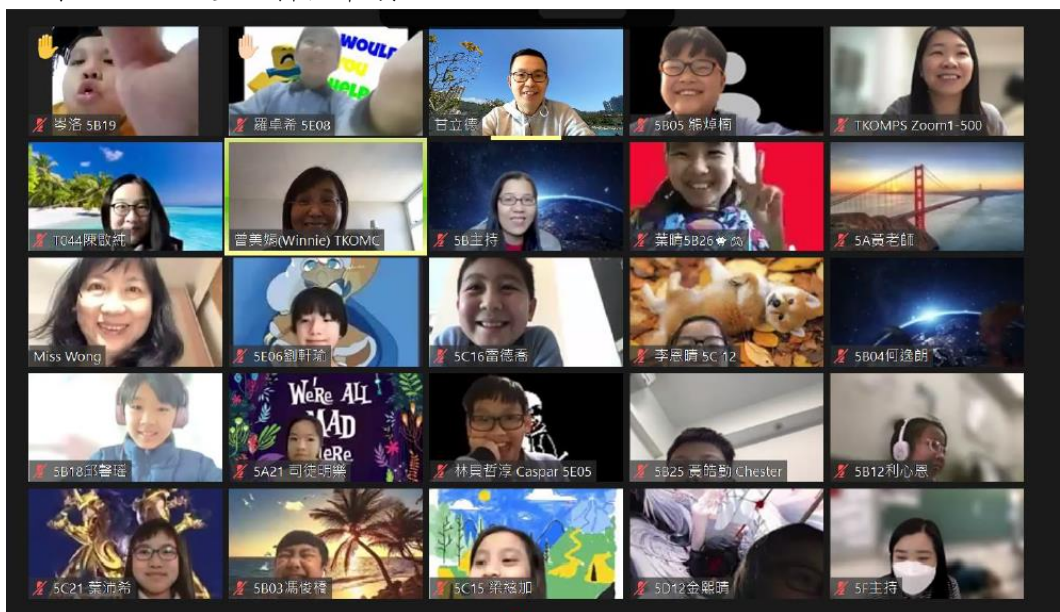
岑洛 5B19
羅卓希 5E08
WOULD YOU HELP
甘立德
5B05 熊焯楠
TKOMPS Zoom1-500
T044陳啟純
曾美媛(Winnie) TKOMC
5B主持
葉晴5B26
5A黃老師
Miss Wong
5E06劉軒諭
5C16雷德滔
李恩晴 5C 12
5B04何逸朗
5B18邵馨瑤
WE'RE ALL MAD HERE
5A21 司徒明樂
林貝哲淳 Caspar 5E05
5B25 黃皓勳 Chester
5B12利心恩
5C21 葉沛希
5B03馮俊橋
5C15 梁焌加
5D12金聰晴
5F主持